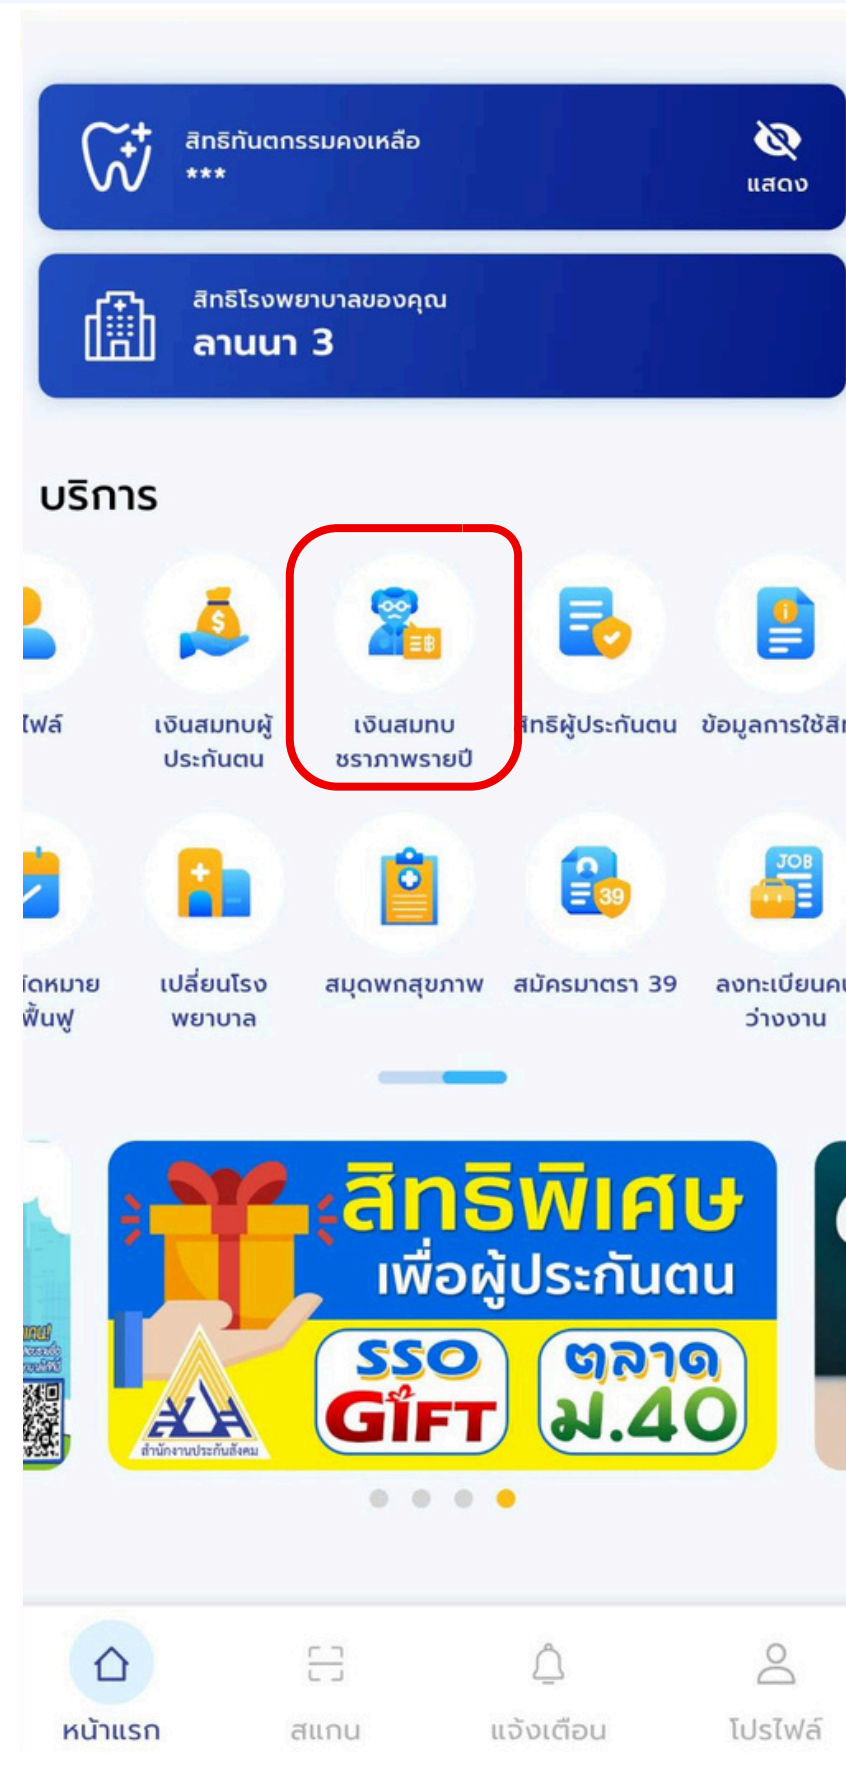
สิทธิทันตกรรมคงเหลือ
***
แสดง

สิทธิโรงพยาบาลของคุณ
ลานนา 3

บริการ

ไฟล์
เงินสมทบผู้ประกันตน
เงินสมทบชราภาพรายปี
สิทธิผู้ประกันตน
ข้อมูลการใช้สิ

JOB
ัดหมายฟื้นฟู
เปลี่ยนโรงพยาบาล
สมุดพกสุขภาพ
สมัครมาตรา 39
ลงทะเบียนคนว่างงาน

39

สิทธิพิเศษ
เพื่อผู้ประกันตน
SSO GIFT
ตลาด ม.40
สำนักงานประกันสังคม

หน้าแรก
สแกน
แจ้งเตือน
โปรไฟล์